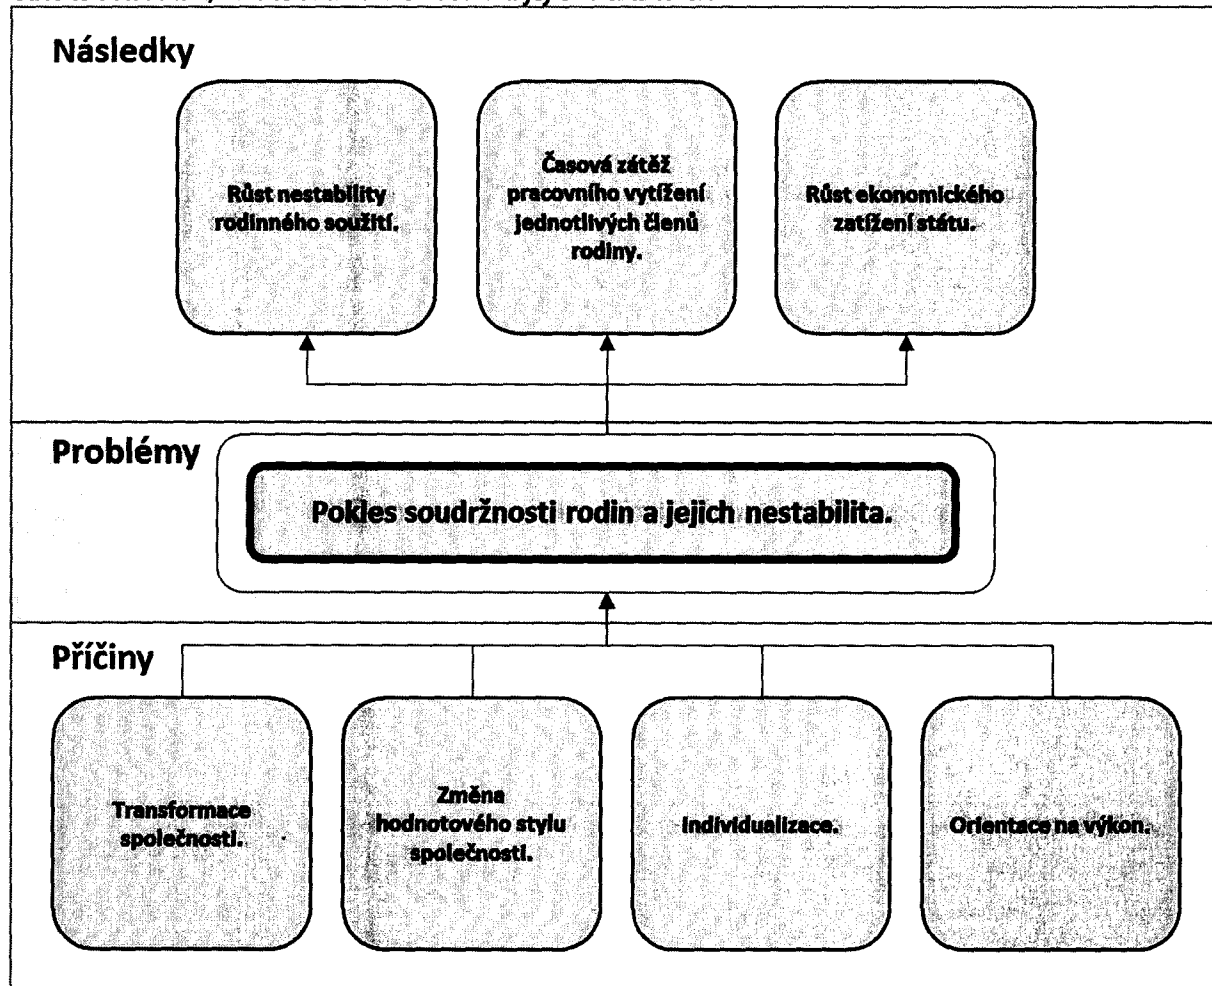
Následky

Růst nestability rodinného soužití.

Časová zátěž pracovního vytížení jednotlivých členů rodiny.

Růst ekonomického zatížení státu.

Problémy

Pokles soudržnosti rodin a jejich nestabilita.

Příčiny

Transformace společnosti.

Změna hodnotového stylu společnosti.

Individualizace.

Orientace na výkon.